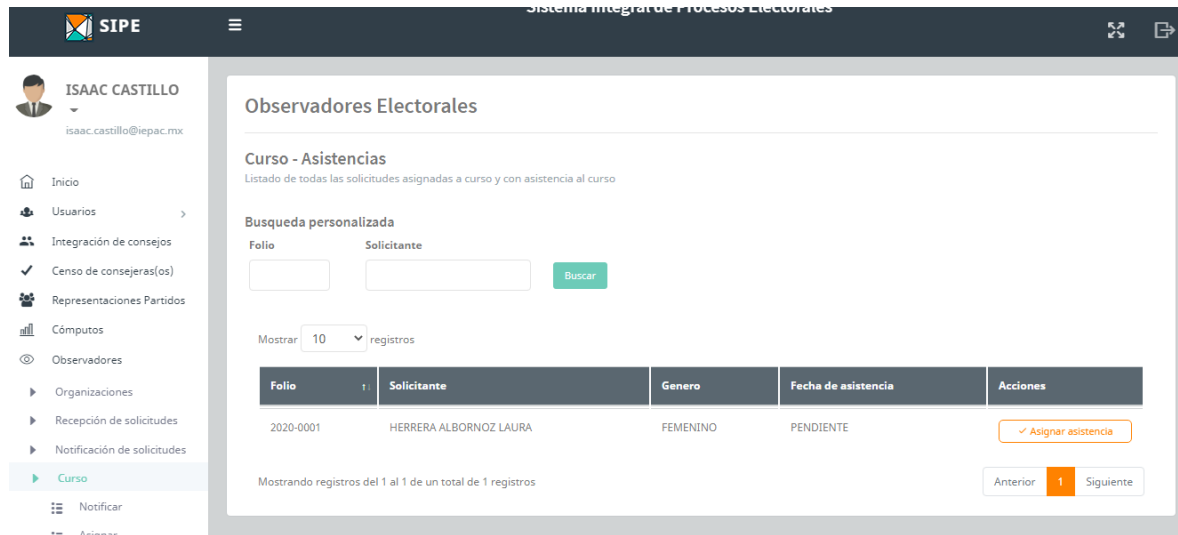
SIPE

Sistema Integral de Procesos Electorales

ISAAC CASTILLO
isaac.castillo@iepac.mx

Inicio
Usuarios
Integración de consejos
Censo de consejeras(os)
Representaciones Partidos
Cómputos
Observadores
Organizaciones
Recepción de solicitudes
Notificación de solicitudes
Curso
Notificar
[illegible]

Observadores Electorales

Curso - Asistencias
Listado de todas las solicitudes asignadas a curso y con asistencia al curso

Busqueda personalizada
Folio
Solicitante
Buscar

Mostrar 10 registros

| Folio | Solicitante | Genero | Fecha de asistencia | Acciones |
|---|---|---|---|---|
| 2020-0001 | HERRERA ALBORNOZ LAURA | FEMENINO | PENDIENTE | ✓ Asignar asistencia |

Mostrando registros del 1 al 1 de un total de 1 registros

Anterior 1 Siguiente